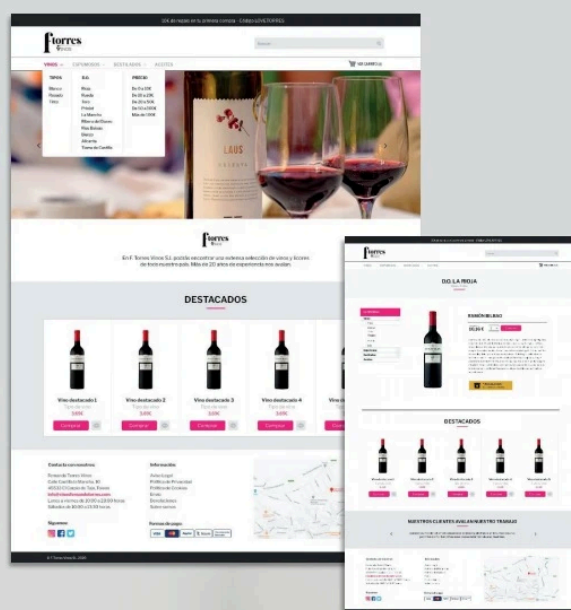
10€ de regalo en tu primera compra - Código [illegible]

f torres
Buscar
VINOS ESPUMOSOS DESTILADOS ACEITES
TIPOS
Blanco
Rosado
Tinto
D.O.
Rioja
Rueda
Toro
Priorat
La Mancha
Ribera del Duero
Rias Baixas
Bierzo
Alicante
Tierra de Castilla
PRECIO
De 0 a 10€
De 10 a 20€
De 20 a 50€
De 50 a 100€
Más de 100€

LAUS

f torres
En F. Torres Vinos S.L. podrás encontrar una extensa selección de vinos y licores de toda nuestra geografía. Más de 20 años de experiencia nos avalan.

DESTACADOS

| Vino destacado 1 | Vino destacado 2 | Vino destacado 3 | Vino destacado 4 |
|---|---|---|---|
| Tipo de vino | Tipo de vino | Tipo de vino | Tipo de vino |
| 14,00€ | 14,00€ | 14,00€ | 14,00€ |
| Comprar | Comprar | Comprar | Comprar |

Contacta con nosotros
Grupo de Torres Vinos
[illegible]
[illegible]
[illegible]
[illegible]
Síguenos

Información
Aviso Legal
Política de Privacidad
Política de Cookies
Envío
Devoluciones
Sobre nosotros

Formas de pago

© F. Torres Vinos S.L. 2018

f torres
D.O. LA RIOJA
RAMÓN BILBAO
DESTACADOS
NUESTROS CLIENTES AVALAN NUESTRO TRABAJO
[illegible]